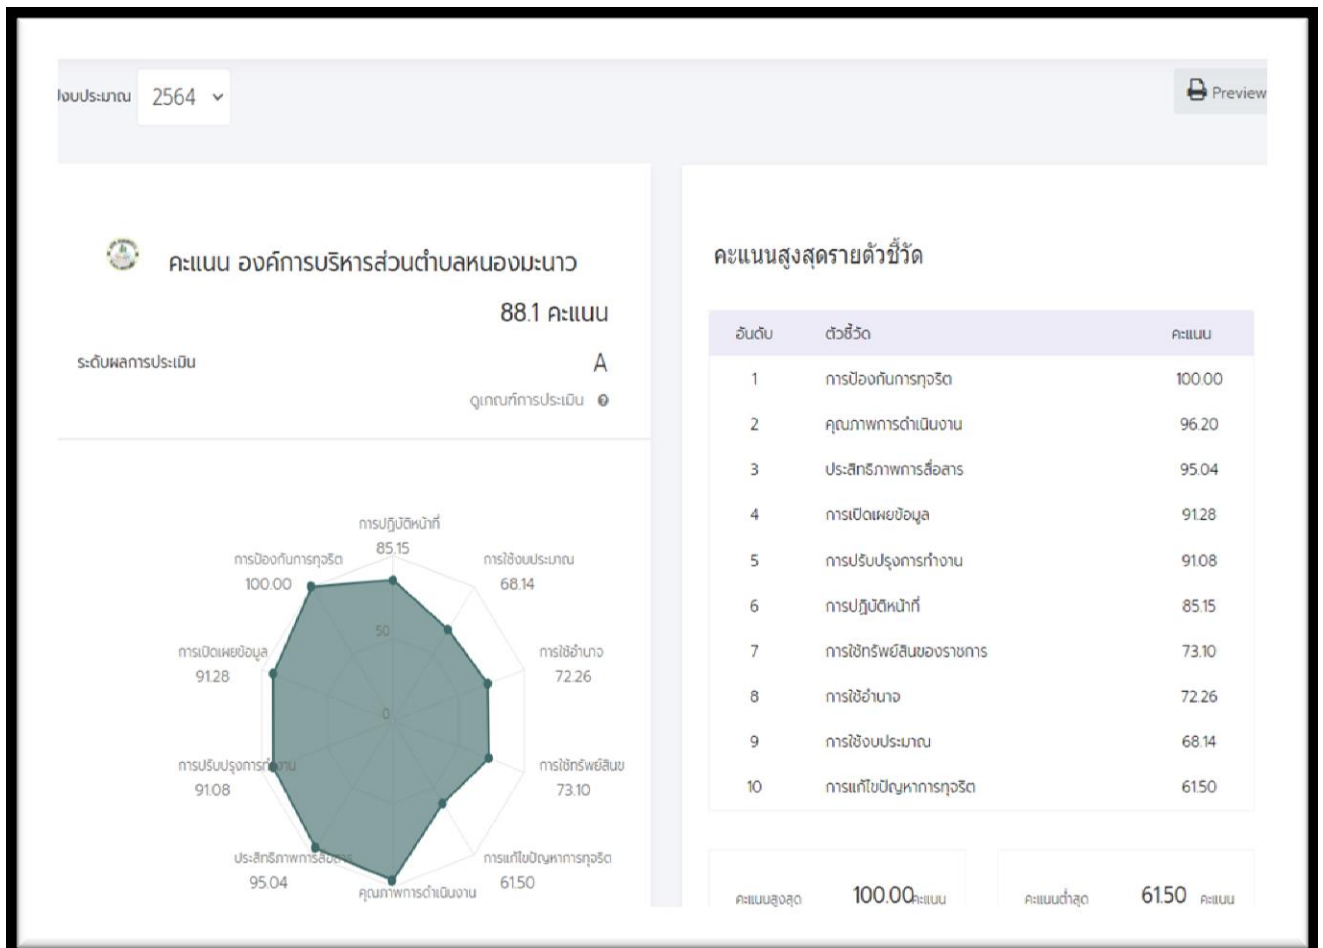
งบประมาณ 2564

Preview

คะแนน องค์การบริหารส่วนตำบลหนองมะนาว

88.1 คะแนน

ระดับผลการประเมิน A

ดูเกณฑ์การประเมิน

การปฏิบัติหน้าที่ 85.15
การใช้งบประมาณ 68.14
การใช้อำนาจ 72.26
การใช้ทรัพย์สินข 73.10
การแก้ไขปัญหาการทุจริต 61.50
คุณภาพการดำเนินงาน
ประสิทธิภาพการสื่อสาร 95.04
การปรับปรุงการทำงาน 91.08
การเปิดเผยข้อมูล 91.28
การป้องกันการทุจริต 100.00
50
0

คะแนนสูงสุดรายตัวชี้วัด

| อันดับ | ตัวชี้วัด | คะแนน |
|---|---|---|
| 1 | การป้องกันการทุจริต | 100.00 |
| 2 | คุณภาพการดำเนินงาน | 96.20 |
| 3 | ประสิทธิภาพการสื่อสาร | 95.04 |
| 4 | การเปิดเผยข้อมูล | 91.28 |
| 5 | การปรับปรุงการทำงาน | 91.08 |
| 6 | การปฏิบัติหน้าที่ | 85.15 |
| 7 | การใช้ทรัพย์สินของราชการ | 73.10 |
| 8 | การใช้อำนาจ | 72.26 |
| 9 | การใช้งบประมาณ | 68.14 |
| 10 | การแก้ไขปัญหาการทุจริต | 61.50 |

คะแนนสูงสุด 100.00 คะแนน

คะแนนต่ำสุด 61.50 คะแนน